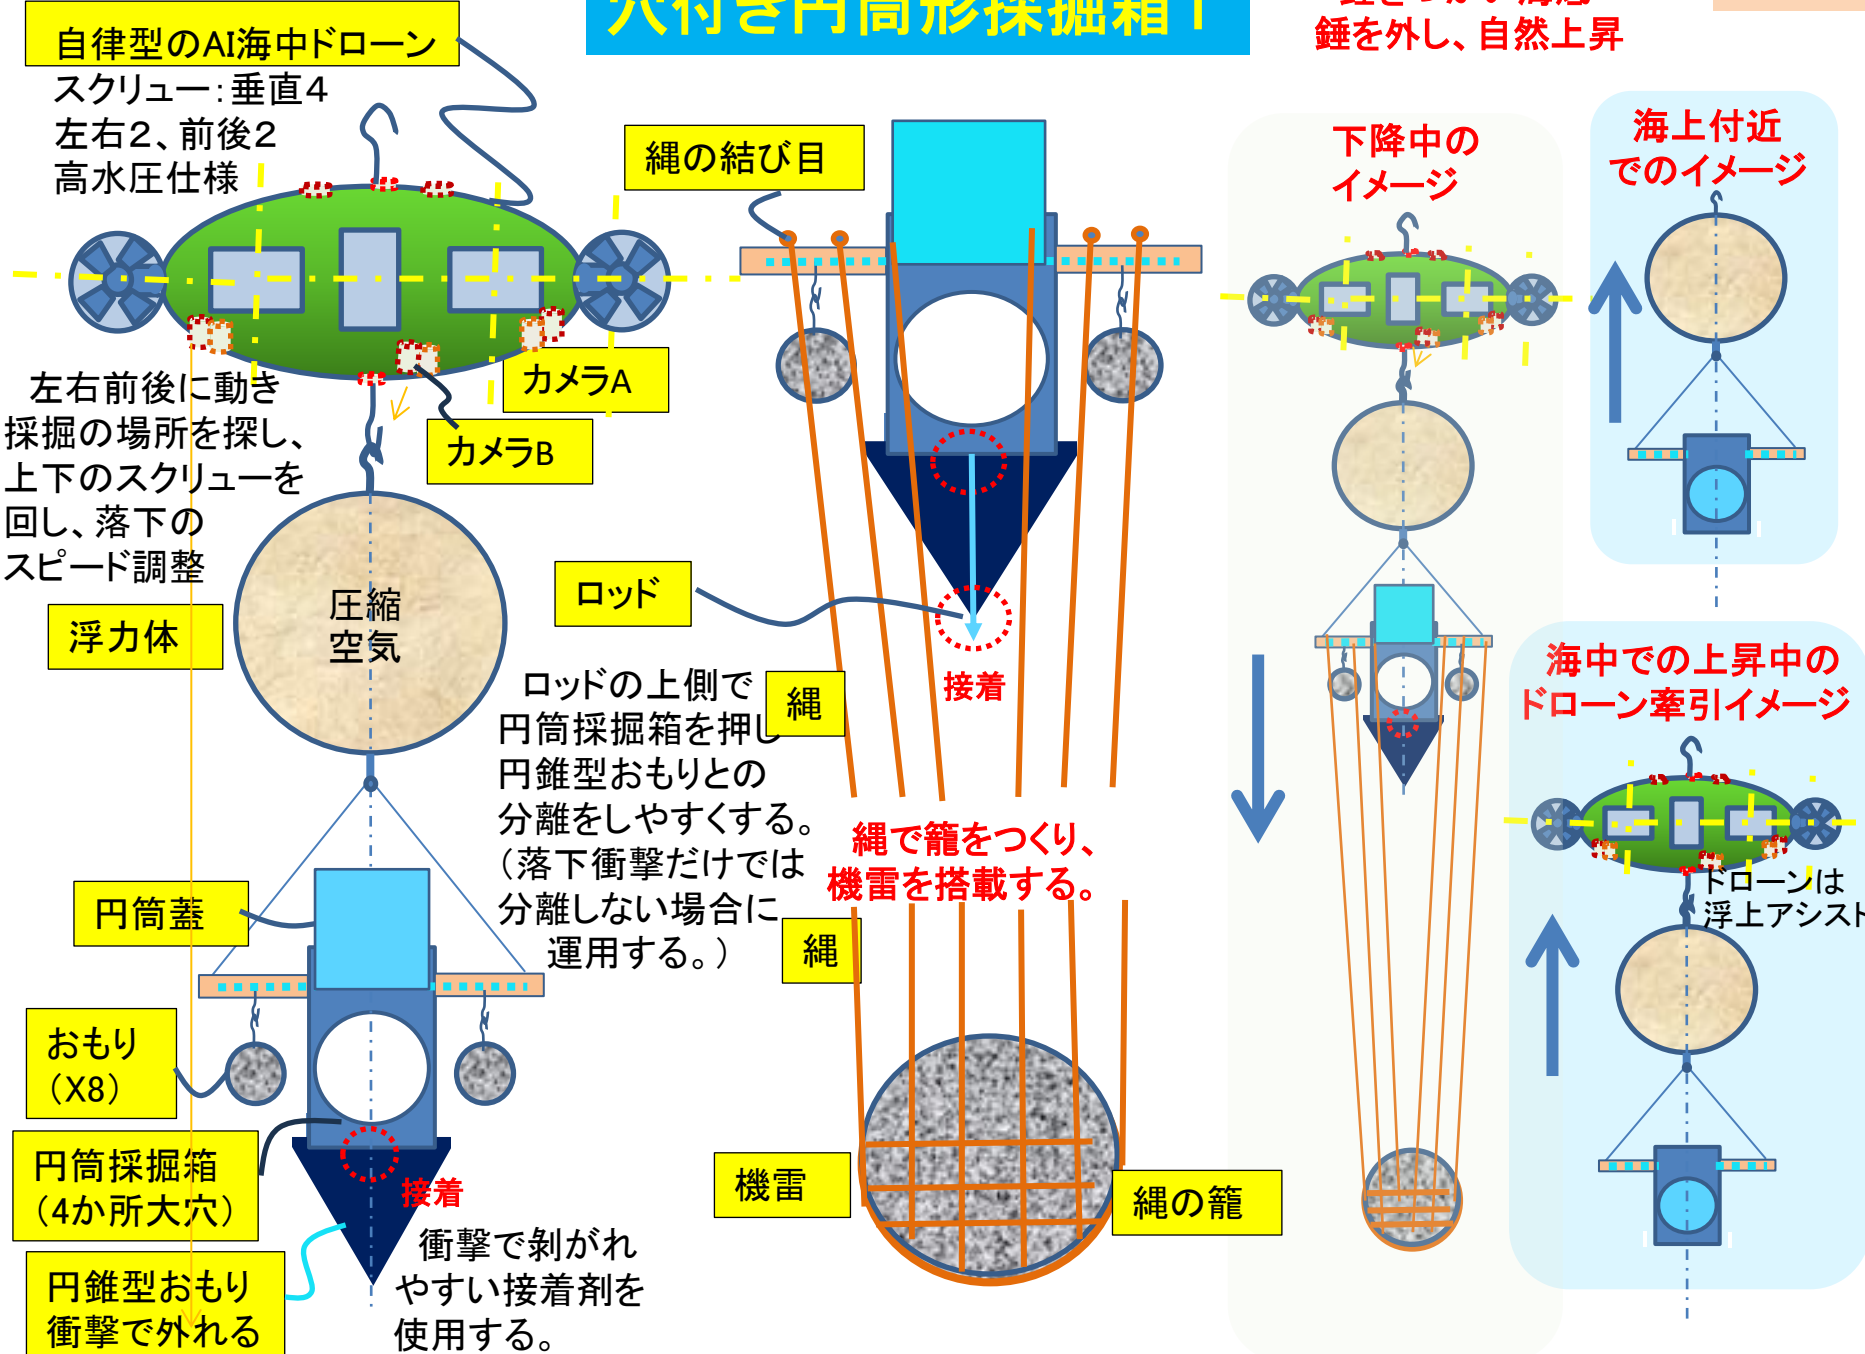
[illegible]

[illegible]
錘を外し、自然上昇

自律型のAI海中ドローン
スクリュー：垂直4
左右2、前後2
高水圧仕様

左右前後に動き
採掘の場所を探し、
上下のスクリューを
回し、落下の
スピード調整

カメラA

カメラB

浮力体

圧縮
空気

円筒蓋

おもり
（X8）

円筒採掘箱
（4か所大穴）

接着

円錐型おもり
衝撃で外れる

衝撃で剥がれ
やすい接着剤を
使用する。

縄の結び目

ロッド

接着

ロッドの上側で
円筒採掘箱を押し
円錐型おもりとの
分離をしやすくする。
（落下衝撃だけでは
分離しない場合に
運用する。）

縄

縄で籠をつくり、
機雷を搭載する。

縄

機雷

縄の籠

下降中の
イメージ

海上付近
でのイメージ

海中での上昇中の
ドローン牽引イメージ

ドローンは
浮上アシスト